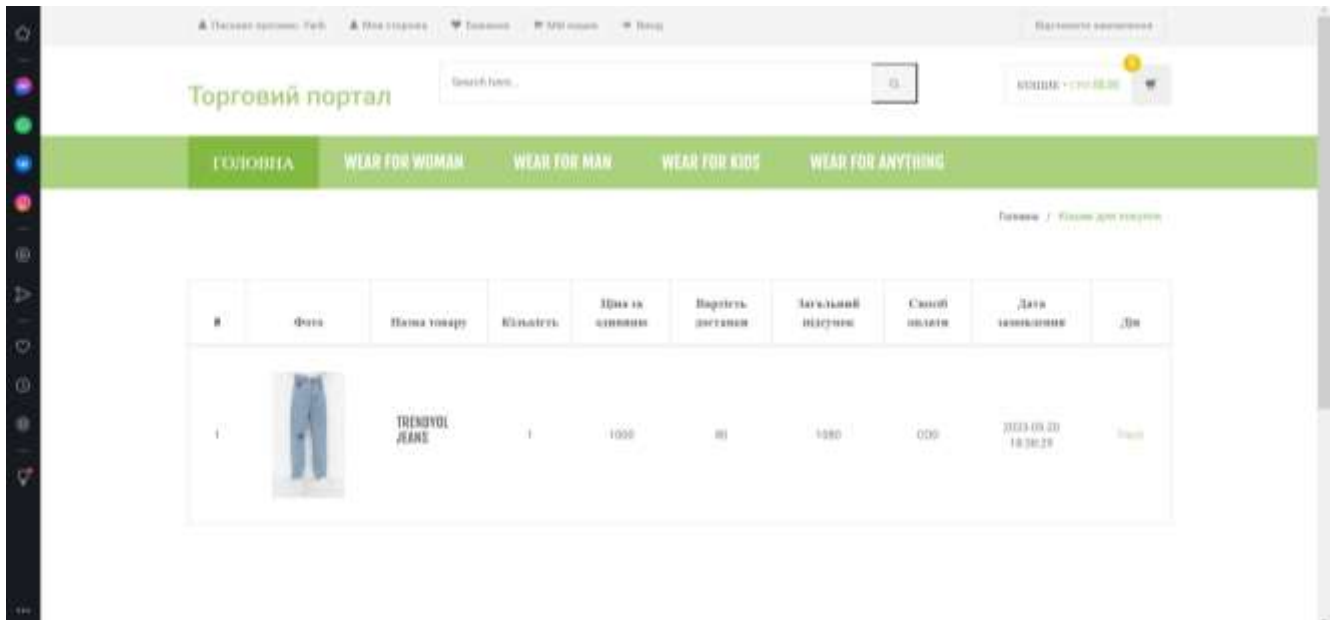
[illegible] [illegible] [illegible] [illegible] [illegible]

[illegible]

Торговий портал

Search here...

КОШИК - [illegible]

ГОЛОВНА WEAR FOR WOMAN WEAR FOR MAN WEAR FOR KIDS WEAR FOR ANYTHING

Головна / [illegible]

| # | Фото | Назва товару | Кількість | Ціна за одиницю | Вартість доставки | Загальний підсумок | Спосіб оплати | Дата замовлення | Дія |
|---|---|---|---|---|---|---|---|---|---|
| 1 | | TRENDYOL JEANS | 1 | 1000 | 80 | 1080 | COD | 2023-05-20 18:38:29 | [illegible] |